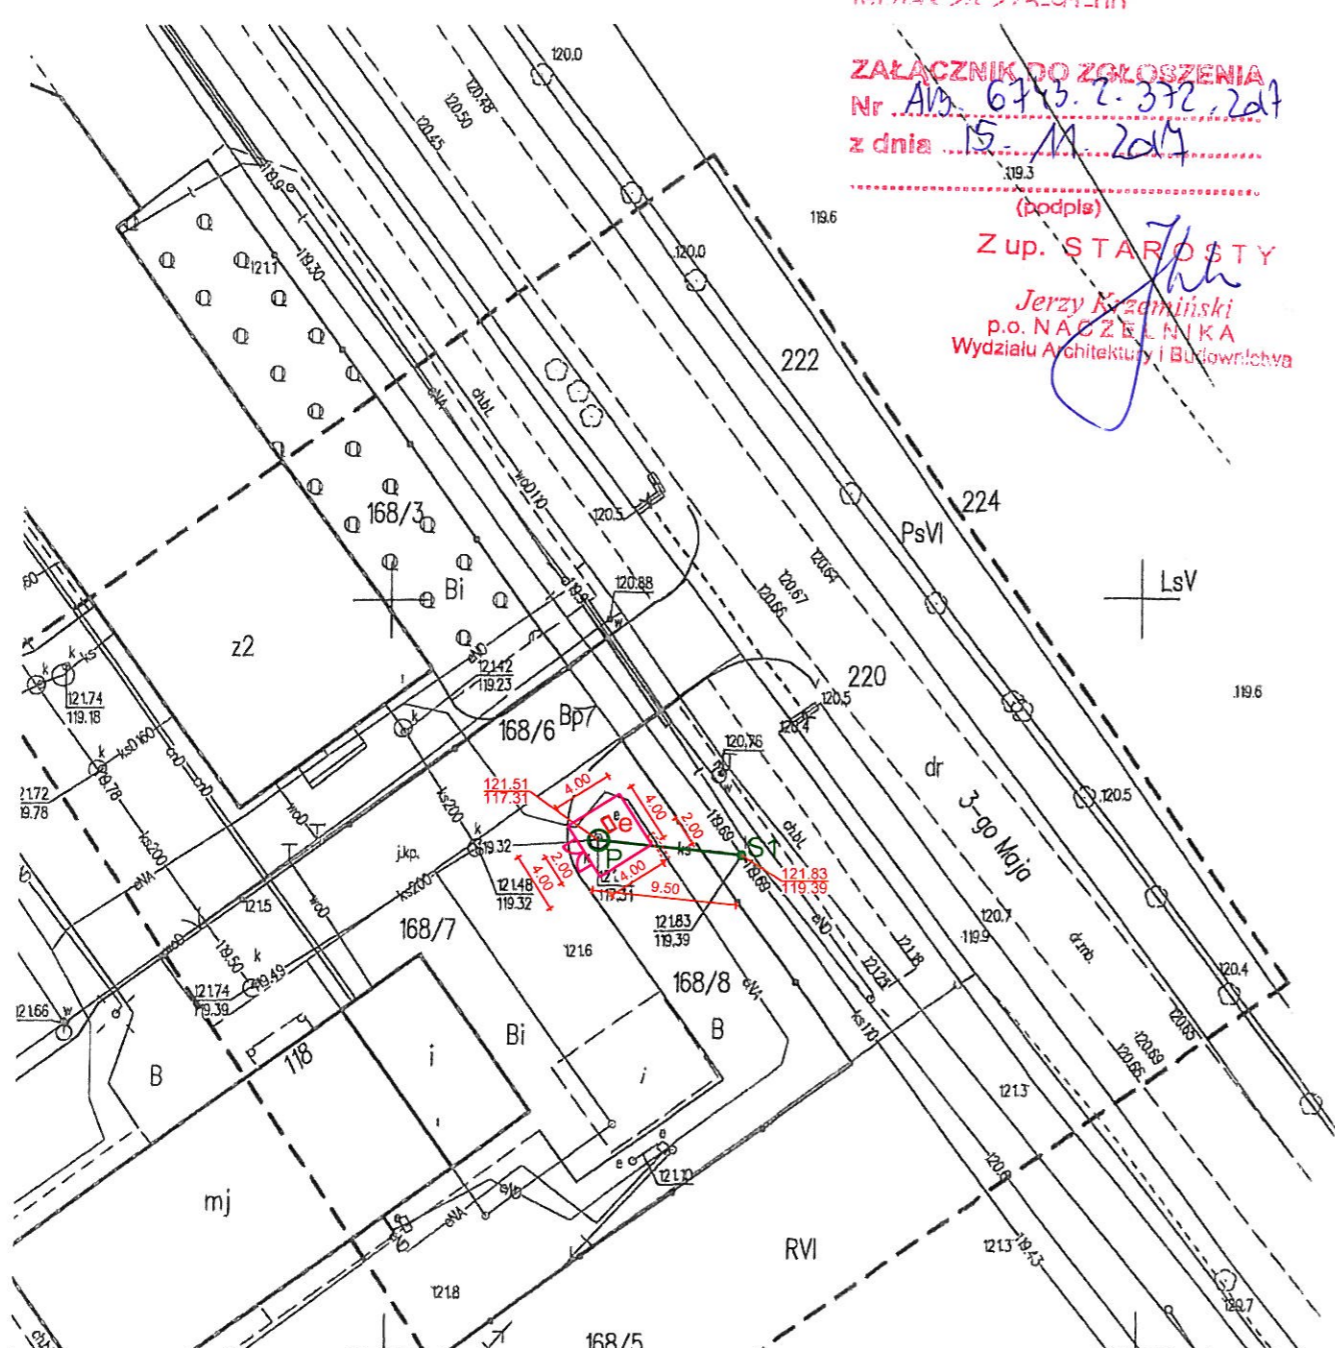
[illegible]
ZAŁĄCZNIK DO ZGŁOSZENIA
Nr AB. 6743.2.372.2017
z dnia 15.11.2017
(podpis)
Z up. STAROSTY
Jerzy Krzemiński
p.o. NACZELNIKA
Wydziału Architektury i Budownictwa

120.0
120.48
120.50
120.45
119.90
119.30
121.1
120.0
119.6
119.3
222
224
PsVI
LsV
120.5
120.88
120.64
120.67
120.66
168/3
Bi
z2
121.42
119.23
121.74
119.18
168/6
Bp7
220
120.5
120.76
dr
3-go Maja
120.5
119.6
121.72
119.78
121.51
117.31
4.00
4.00
2.00
2.00
4.00
4.00
9.50
j.kp.
119.32
121.48
119.32
121.4
119.31
121.83
119.39
121.83
119.39
ST
P
e
121.5
168/7
121.6
168/8
119.69
119.69
121.8
121.24
120.7
119.9
120.4
dr.mb.
121.74
119.39
119.50
119.49
121.66
B
1/8
i
Bi
B
i
120.65
120.69
120.66
121.3
120.8
mj
121.10
RVI
121.3
119.43
120.7
121.8
168/5
eVA
cVA
chbL
woD110
ks200
ks160
ks110
k